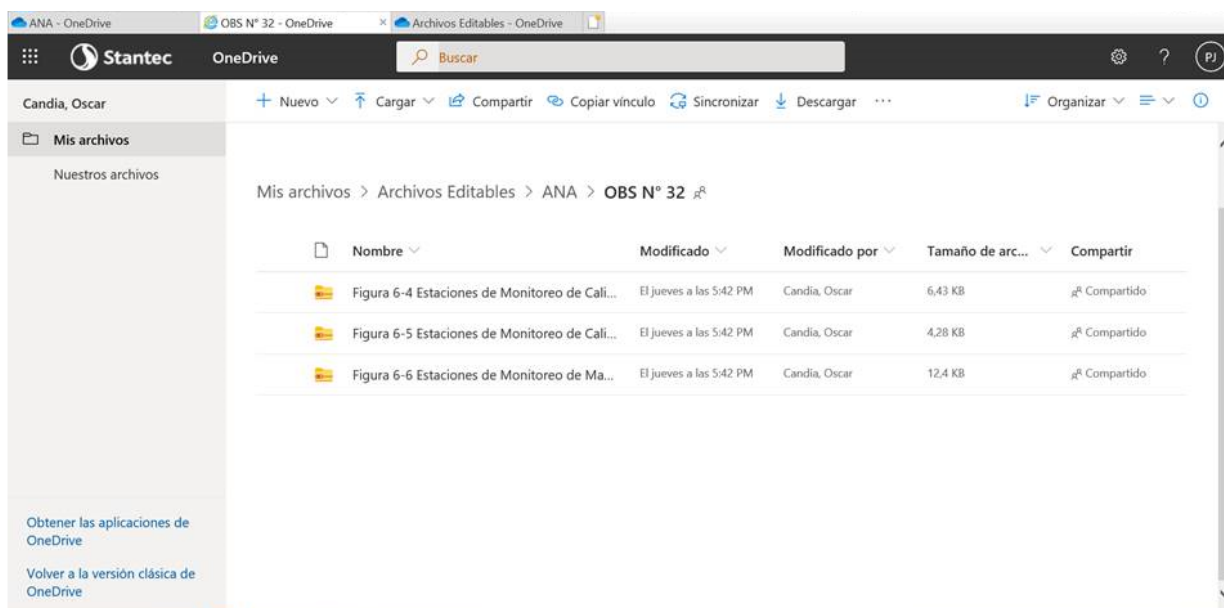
ANA - OneDrive
OBS N° 32 - OneDrive
Archivos Editables - OneDrive

Stantec
OneDrive
Buscar
PJ

Candia, Oscar
+ Nuevo
Cargar
Compartir
Copiar vínculo
Sincronizar
Descargar
···
Organizar

Mis archivos
Nuestros archivos

Mis archivos > Archivos Editables > ANA > OBS N° 32

| Nombre | Modificado | Modificado por | Tamaño de arc... | Compartir |
|---|---|---|---|---|
| Figura 6-4 Estaciones de Monitoreo de Cali... | El jueves a las 5:42 PM | Candia, Oscar | 6,43 KB | Compartido |
| Figura 6-5 Estaciones de Monitoreo de Cali... | El jueves a las 5:42 PM | Candia, Oscar | 4,28 KB | Compartido |
| Figura 6-6 Estaciones de Monitoreo de Ma... | El jueves a las 5:42 PM | Candia, Oscar | 12,4 KB | Compartido |

Obtener las aplicaciones de OneDrive

Volver a la versión clásica de OneDrive